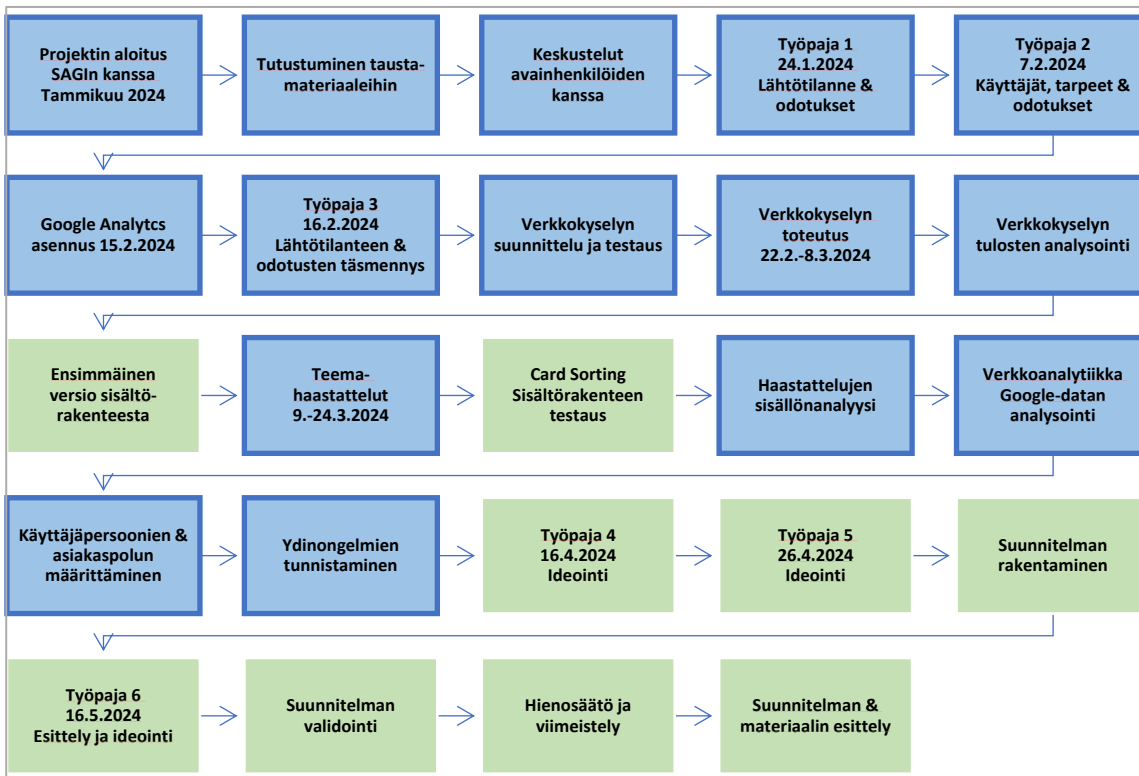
Projektin aloitus SAGIn kanssa Tammikuu 2024

Tutustuminen taustamateriaaleihin

Keskustelut avainhenkilöiden kanssa

Työpaja 1 24.1.2024 Lähtötilanne & odotukset

Työpaja 2 7.2.2024 Käyttäjät, tarpeet & odotukset

Google Analytcs asennus 15.2.2024

Työpaja 3 16.2.2024 Lähtötilanteen & odotusten täsmennys

Verkkokyselyn suunnittelu ja testaus

Verkkokyselyn toteutus 22.2.-8.3.2024

Verkkokyselyn tulosten analysointi

Ensimmäinen versio sisältörakenteesta

Teemahaastattelut 9.-24.3.2024

Card Sorting Sisältörakenteen testaus

Haastattelujen sisällönanalyysi

Verkkoanalytiikka Google-datan analysointi

Käyttäjäpersoonien & asiakaspolun määrittäminen

Ydinongelmien tunnistaminen

Työpaja 4 16.4.2024 Ideointi

Työpaja 5 26.4.2024 Ideointi

Suunnitelman rakentaminen

Työpaja 6 16.5.2024 Esittely ja ideointi

Suunnitelman validointi

Hienosäätö ja viimeistely

Suunnitelman & materiaalin esittely